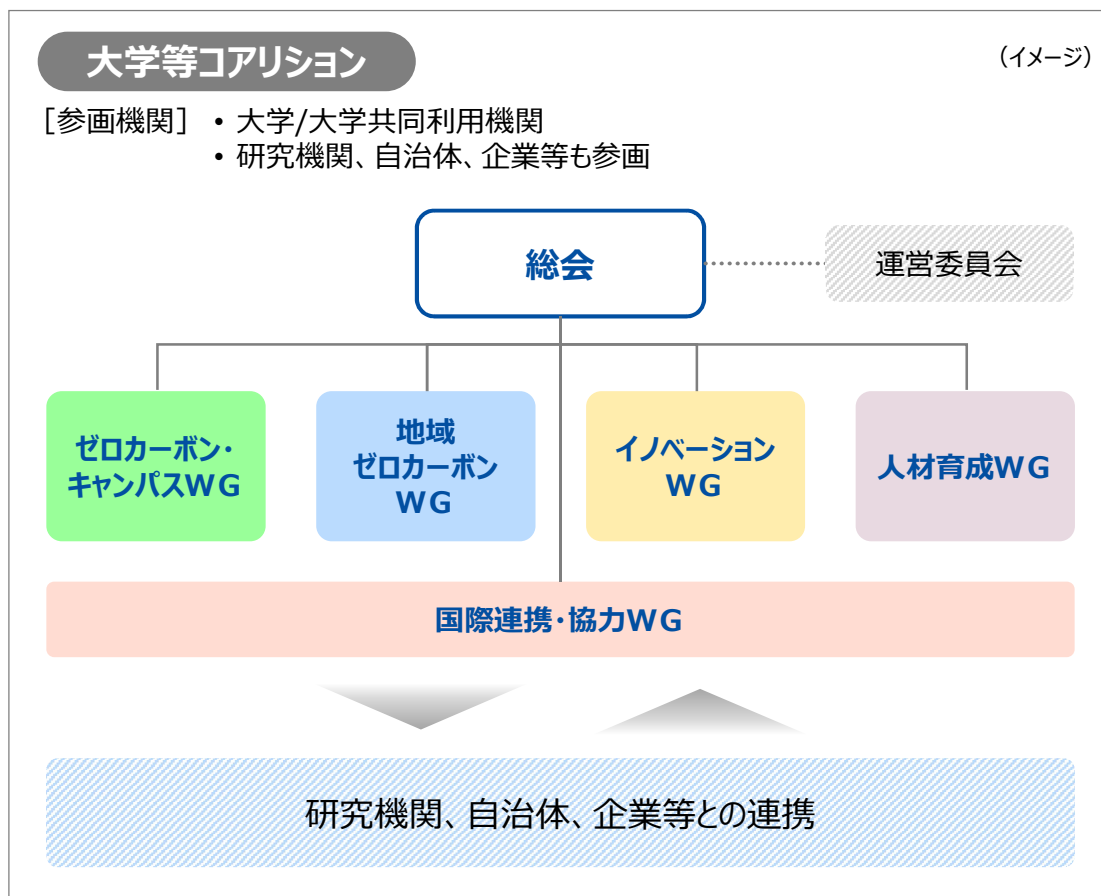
大学等コアリション

（イメージ）

［参画機関］ • 大学/大学共同利用機関
• 研究機関、自治体、企業等も参画

総会

運営委員会

ゼロカーボン・キャンパスWG

地域ゼロカーボンWG

イノベーションWG

人材育成WG

国際連携・協力WG

研究機関、自治体、企業等との連携